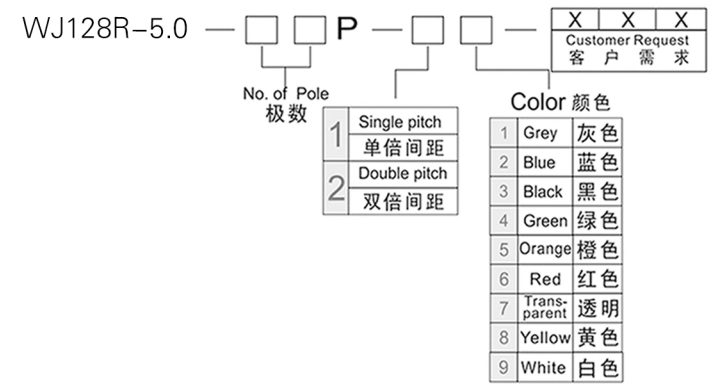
WJ128R−5.0 — □ □ P — □ □ — X X X
Customer Request
客 户 需 求

No. of Pole
极数

| 1 | Single pitch |
|---|---|
| | 单倍间距 |
| 2 | Double pitch |
| | 双倍间距 |

Color 颜色

| 1 | Grey | 灰色 |
|---|---|---|
| 2 | Blue | 蓝色 |
| 3 | Black | 黑色 |
| 4 | Green | 绿色 |
| 5 | Orange | 橙色 |
| 6 | Red | 红色 |
| 7 | Transparent | 透明 |
| 8 | Yellow | 黄色 |
| 9 | White | 白色 |